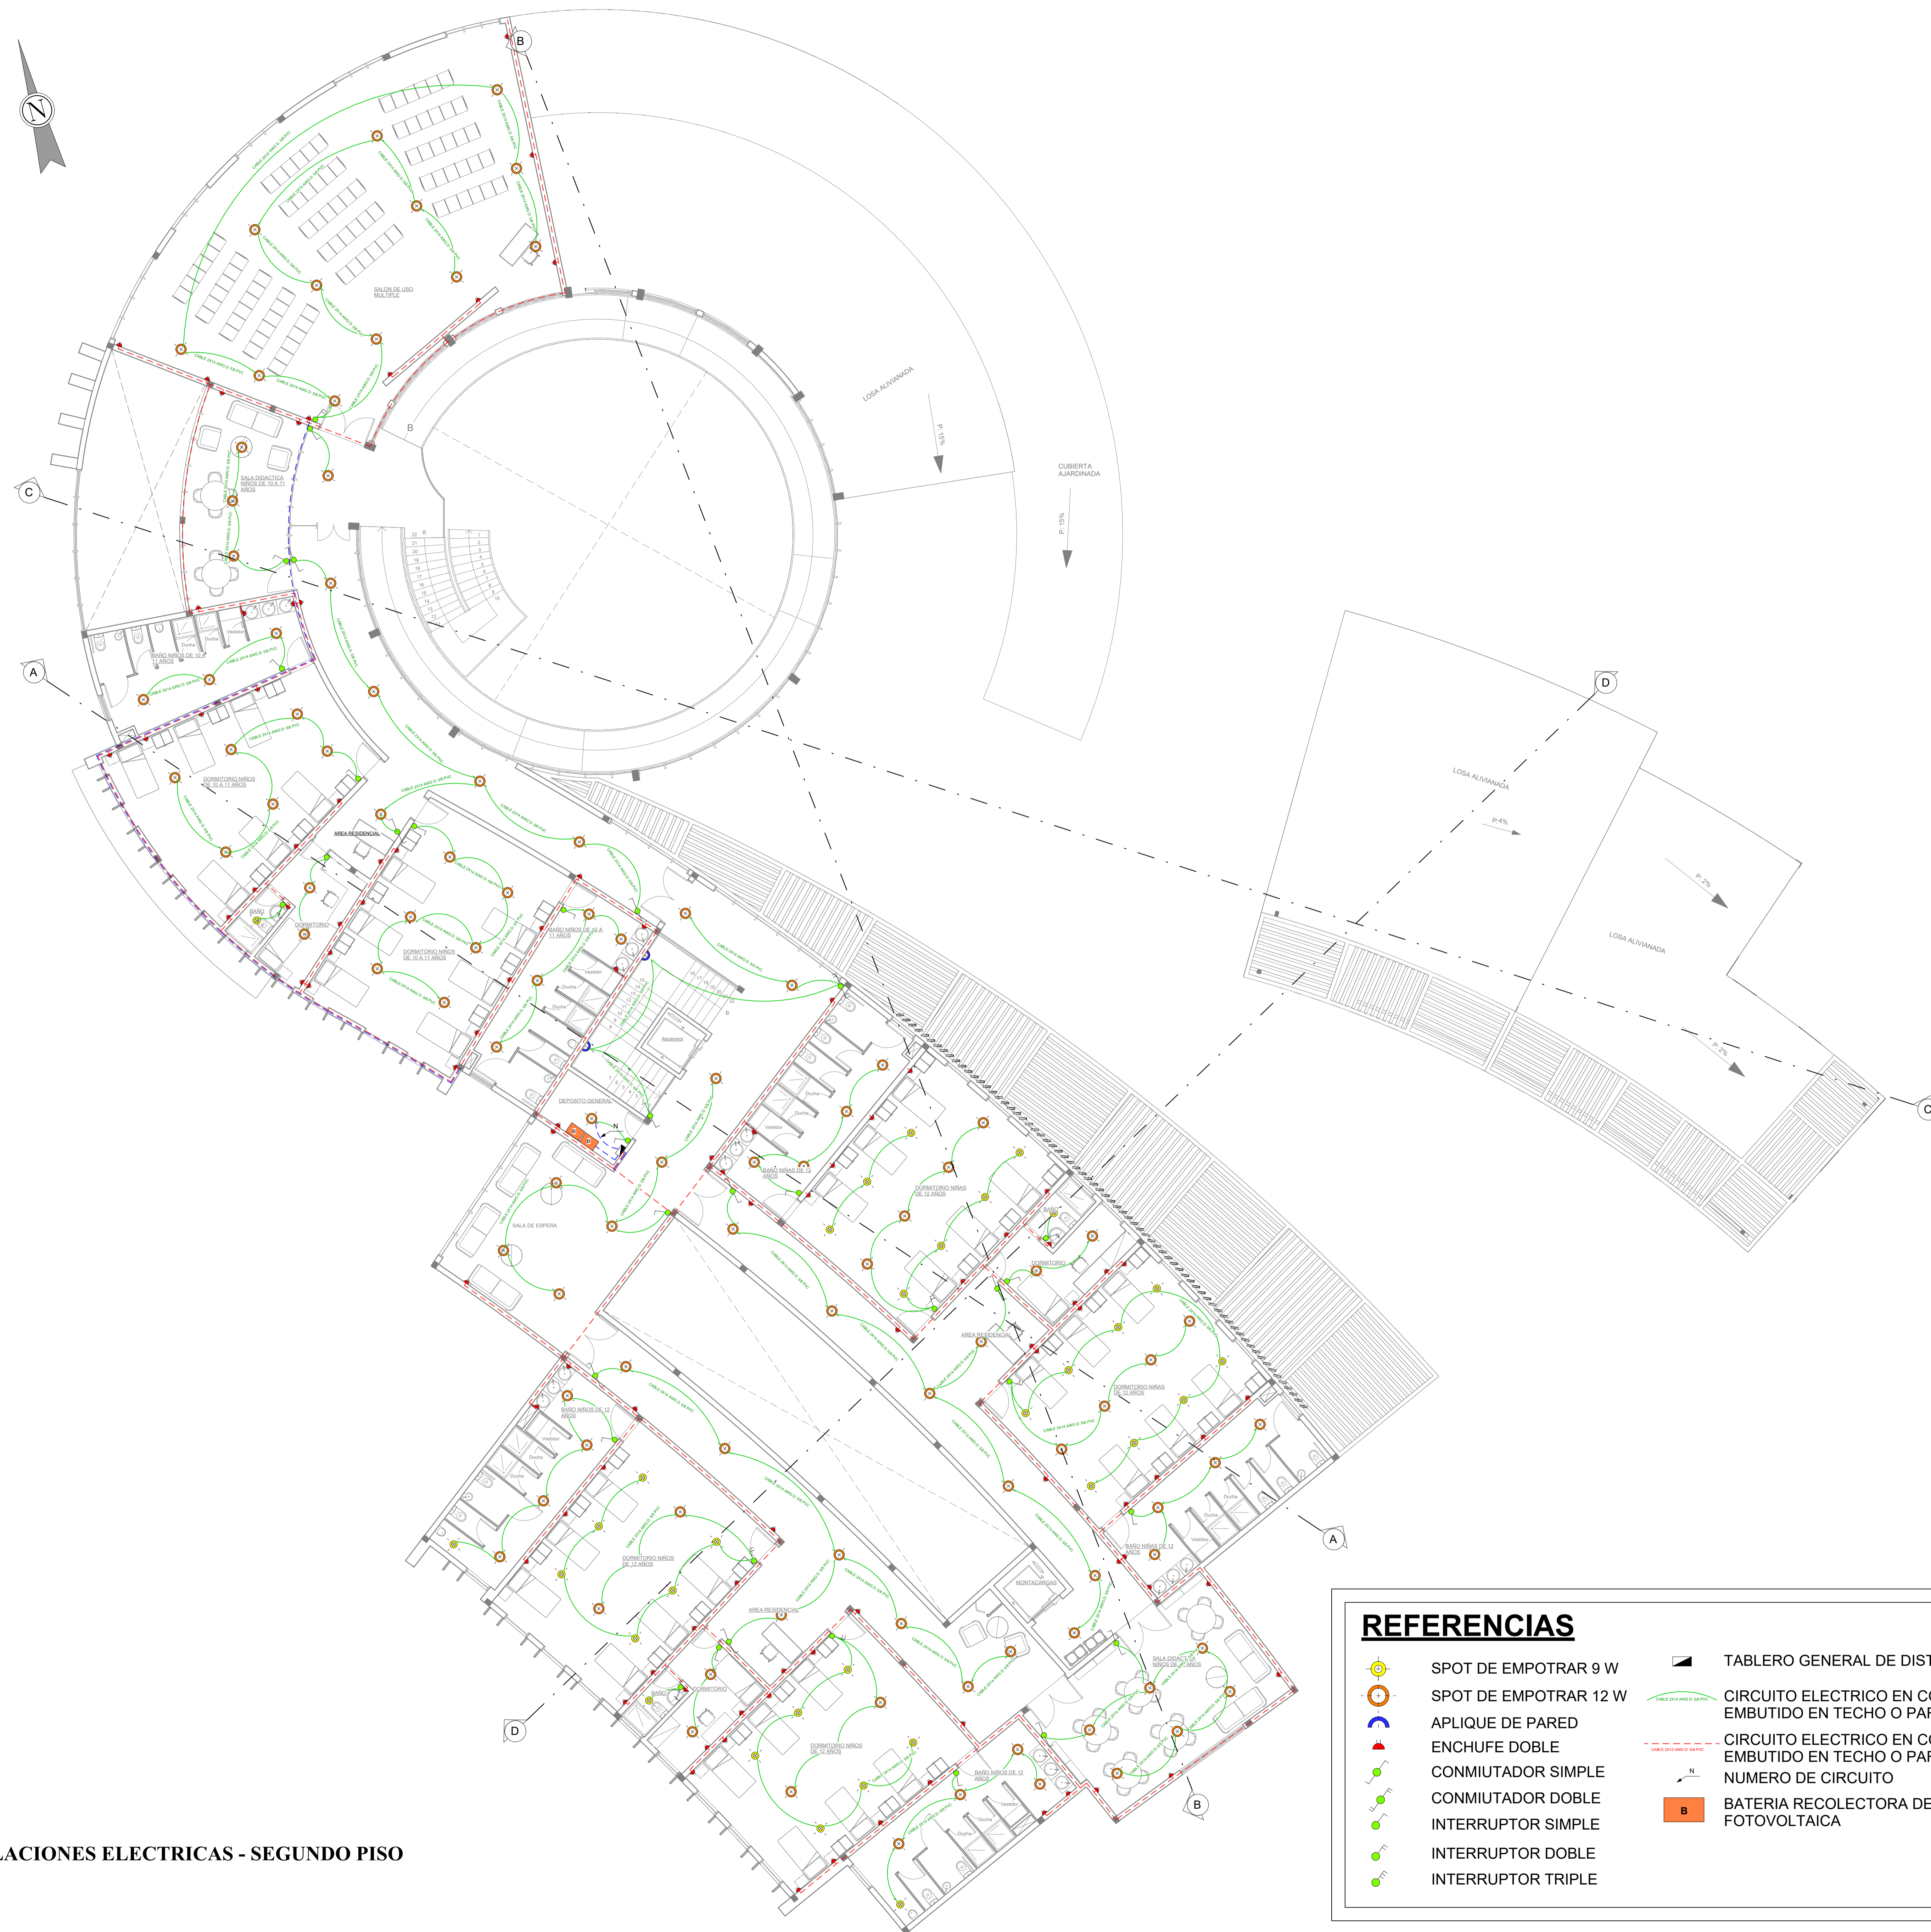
N

B

C

A

D

SALON DE USO MULTIPLE

LOSA ALIVIANADA

P- 15%

CUBIERTA AJARDINADA

P- 15%

B

SALA DIDACTICA NIÑOS DE 10 A 11 AÑOS

BAÑO NIÑOS DE 10 A 11 AÑOS

Ducha

Vestidor

DORMITORIO NIÑOS DE 10 A 11 AÑOS

AREA RESIDENCIAL

BAÑO

DORMITORIO

DORMITORIO NIÑOS DE 10 A 11 AÑOS

BAÑO NIÑOS DE 10 A 11 AÑOS

Vestidor

Ducha

Ducha

Ascensor

DEPOSITO GENERAL

SALA DE ESPERA

LOSA ALIVIANADA

P-4%

P- 2%

LOSA ALIVIANADA

P- 2%

BAÑO NIÑAS DE 12 AÑOS

Ducha

Vestidor

DORMITORIO NIÑAS DE 12 AÑOS

BAÑO

DORMITORIO

AREA RESIDENCIAL

DORMITORIO NIÑAS DE 12 AÑOS

BAÑO NIÑAS DE 12 AÑOS

Ducha

Vestidor

BAÑO NIÑOS DE 12 AÑOS

Vestidor

Ducha

Ducha

DORMITORIO NIÑOS DE 12 AÑOS

AREA RESIDENCIAL

MONTACARGAS

BAÑO

DORMITORIO

DORMITORIO NIÑOS DE 12 AÑOS

SALA DIDACTICA NIÑOS DE 12 AÑOS

BAÑO NIÑOS DE 12 AÑOS

Vestidor

Ducha

CABLE 2X14 AWG D. 5/8 PVC

N

B

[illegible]LACIONES ELECTRICAS - SEGUNDO PISO

REFERENCIAS

SPOT DE EMPOTRAR 9 W

SPOT DE EMPOTRAR 12 W

APLIQUE DE PARED

ENCHUFE DOBLE

CONMIUTADOR SIMPLE

CONMIUTADOR DOBLE

INTERRUPTOR SIMPLE

INTERRUPTOR DOBLE

INTERRUPTOR TRIPLE

TABLERO GENERAL DE DIST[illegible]

CABLE 2X14 AWG D. 5/8 PVC

CIRCUITO ELECTRICO EN C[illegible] EMBUTIDO EN TECHO O PA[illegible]

CABLE 2X12 AWG D. 5/8 PVC

CIRCUITO ELECTRICO EN C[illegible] EMBUTIDO EN TECHO O PA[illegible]

N

NUMERO DE CIRCUITO

B

BATERIA RECOLECTORA DE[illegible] FOTOVOLTAICA